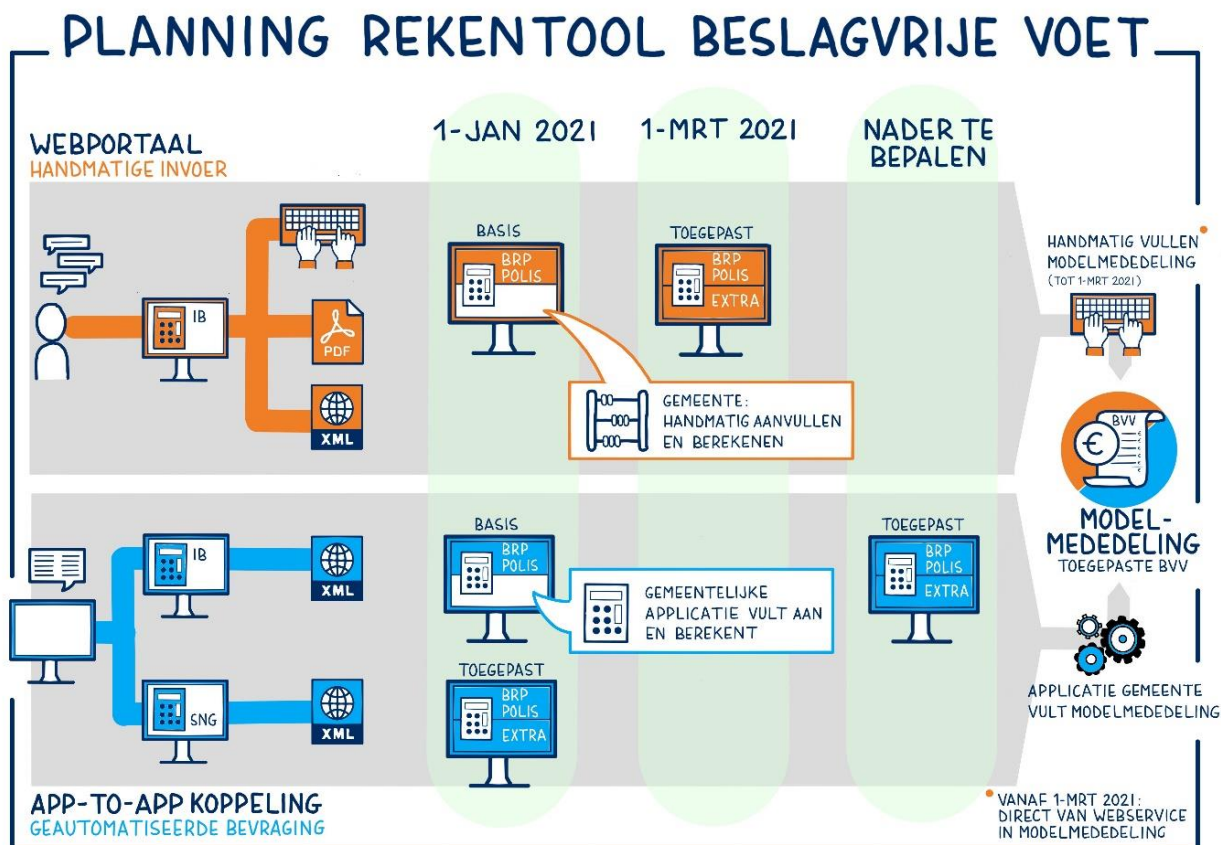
PLANNING REKENTOOL BESLAGVRIJE VOET

WEBPORTAAL
HANDMATIGE INVOER

1-JAN 2021

1-MRT 2021

NADER TE BEPALEN

IB

PDF

XML

BASIS
BRP
POLIS

TOEGEPAST
BRP
POLIS
EXTRA

GEMEENTE: HANDMATIG AANVULLEN EN BEREKENEN

HANDMATIG VULLEN MODELMEDEDELING
(TOT 1-MRT 2021)

BVV

MODEL-MEDEDELING
TOEGEPASTE BVV

IB

XML

BASIS
BRP
POLIS

GEMEENTELIJKE APPLICATIE VULT AAN EN BEREKENT

TOEGEPAST
BRP
POLIS
EXTRA

SNG

XML

TOEGEPAST
BRP
POLIS
EXTRA

APPLICATIE GEMEENTE VULT MODELMEDEDELING

APP-TO-APP KOPPELING
GEAUTOMATISEERDE BEVRAGING

VANAF 1-MRT 2021: DIRECT VAN WEBSERVICE IN MODELMEDEDELING